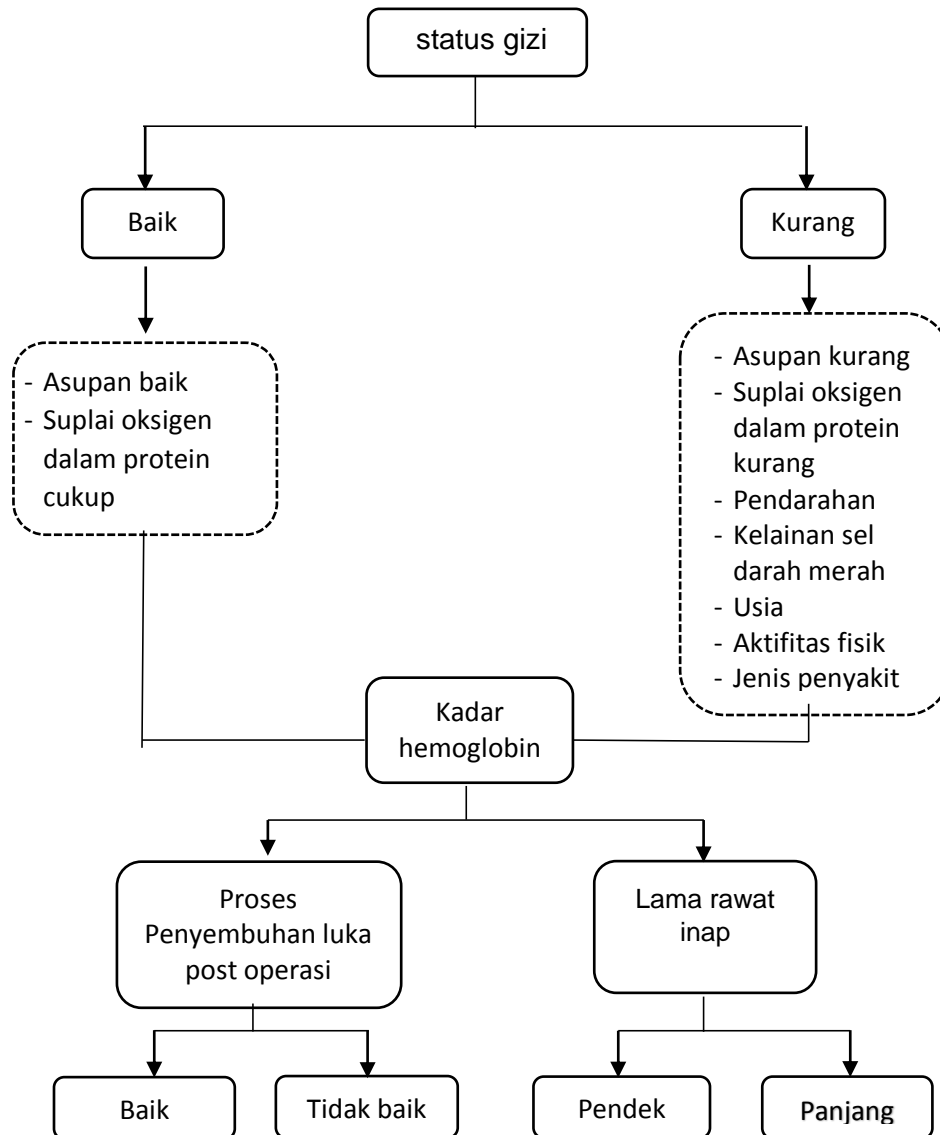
status gizi

Baik

Kurang

- Asupan baik
- Suplai oksigen dalam protein cukup

- Asupan kurang
- Suplai oksigen dalam protein kurang
- Pendarahan
- Kelainan sel darah merah
- Usia
- Aktifitas fisik
- Jenis penyakit

Kadar hemoglobin

Proses Penyembuhan luka post operasi

Lama rawat inap

Baik

Tidak baik

Pendek

Panjang